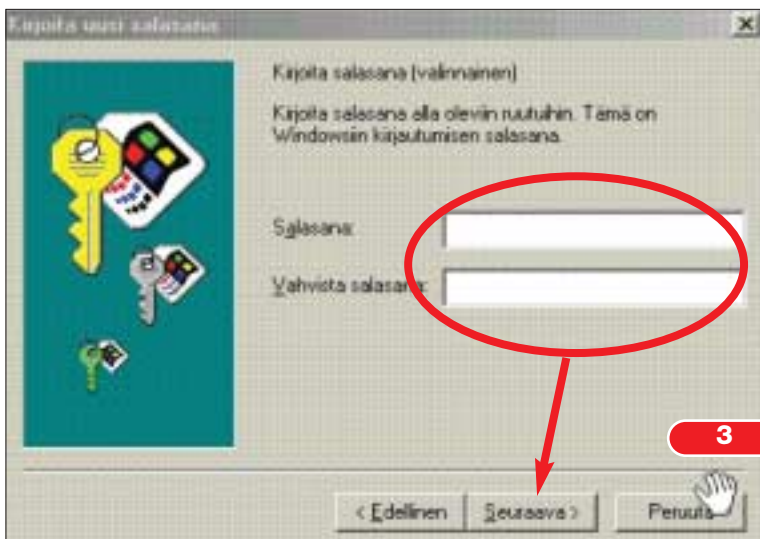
Kirjoita uusi salasana

Kirjoita salasana (valinnainen)

Kirjoita salasana alla oleviin ruutuihin. Tämä on Windowsiin kirjautumisen salasana.

Salasana:

Vahvista salasana:

3

< Edellinen

Seuraava >

Peruuta